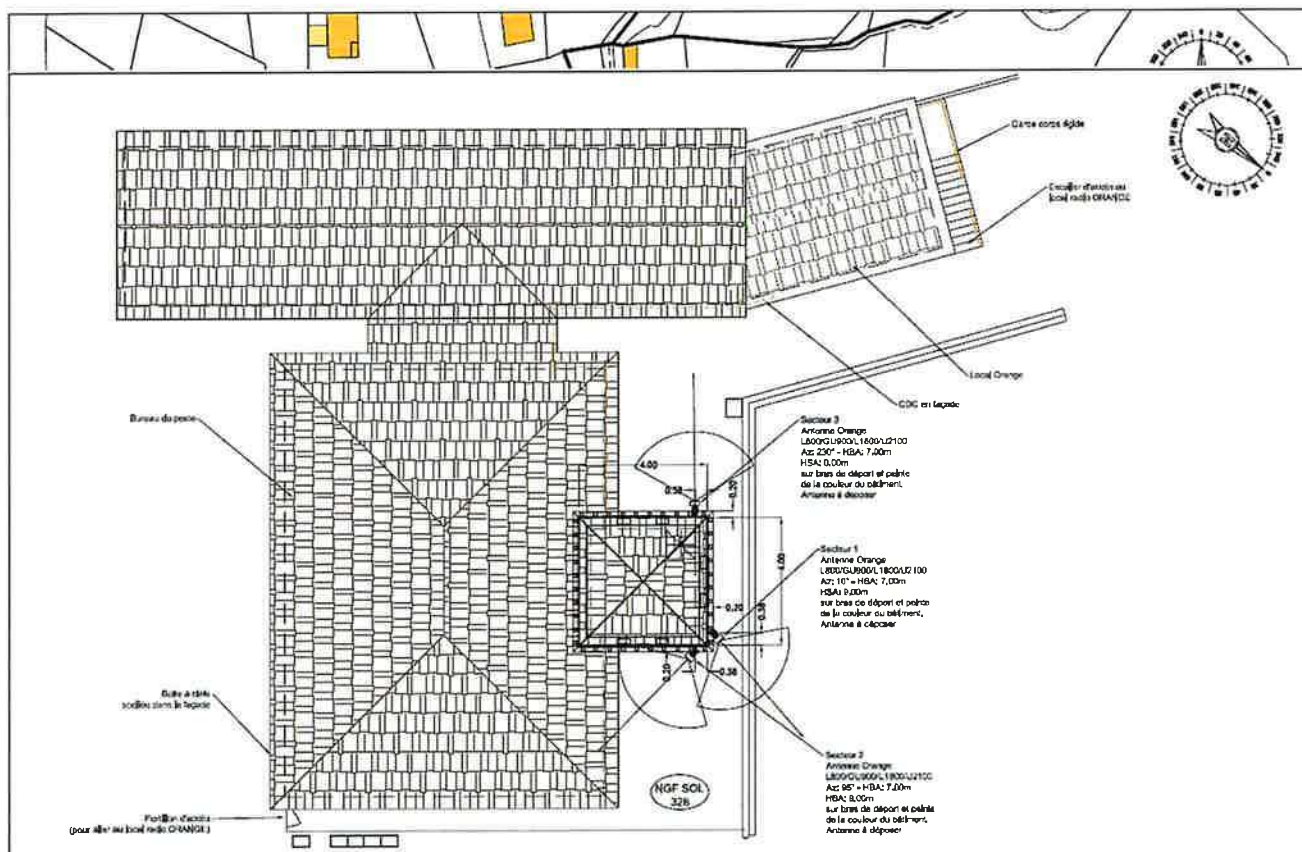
Garde corps rigide

Escalier d'accès au local radio ORANGE

Local Orange

CDC en façade

Bureau de poste

Secteur 3
Antenne Orange
L800/GU900/L1800/U2100
Az: 230° - HBA: 7,00m
HSA: 0,00m
sur bras de déport et peinte de la couleur du bâtiment.
Antenne à déposer

4.00
0.50
0.20

Secteur 1
Antenne Orange
L800/GU900/L1800/U2100
Az: 10° - HBA: 7,00m
HSA: 0,00m
sur bras de déport et peinte de la couleur du bâtiment.
Antenne à déposer

4.00
0.20
0.30
0.20
0.30

Boîte à clefs scellée dans la façade

Secteur 2
Antenne Orange
L800/GU900/L1800/U2100
Az: 95° - HBA: 7,00m
HBA: 0,00m
sur bras de déport et peinte de la couleur du bâtiment.
Antenne à déposer

NGF SOL 326

Portillon d'accès
(pour aller au local radio ORANGE)